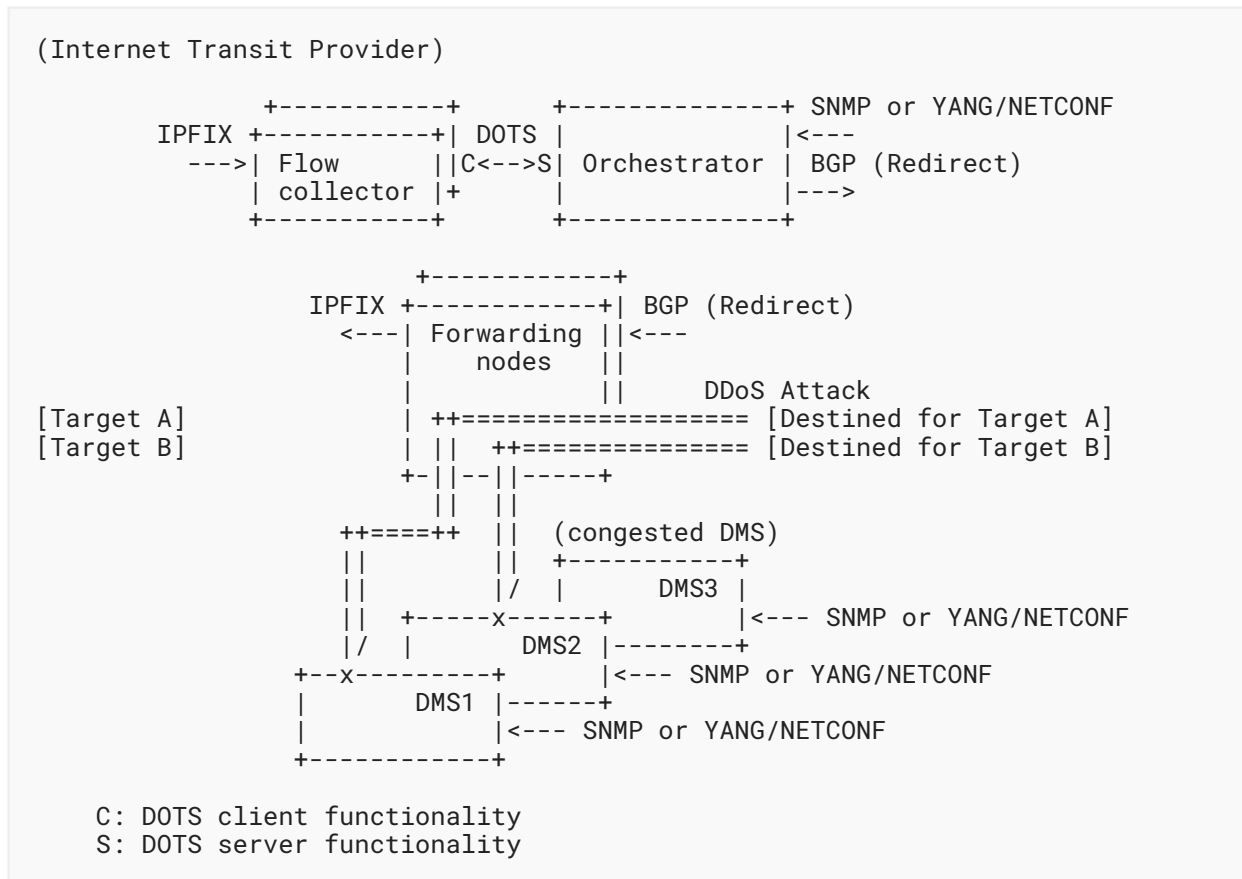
(Internet Transit Provider)

```
          +-----------+      +--------------+ SNMP or YANG/NETCONF
   IPFIX +-----------+| DOTS |              |<---
    --->| Flow       ||C<-->S| Orchestrator | BGP (Redirect)
        | collector |+      |              |--->
        +-----------+      +--------------+

                 +------------+
           IPFIX +------------+| BGP (Redirect)
             <---| Forwarding ||<---
                 |   nodes    ||
                 |            ||     DDoS Attack
[Target A]       | ++================== [Destined for Target A]
[Target B]       | ||  ++============== [Destined for Target B]
                 +-||--||-----+
                   ||  ||
              ++====++  ||  (congested DMS)
              ||        ||  +-----------+
              ||        |/  |   DMS3    |
              ||  +-----x------+        |<--- SNMP or YANG/NETCONF
              |/  |     DMS2   |--------+
            +--x---------+     |<--- SNMP or YANG/NETCONF
            |      DMS1  |------+
            |            |<--- SNMP or YANG/NETCONF
            +------------+

   C: DOTS client functionality
   S: DOTS server functionality
```